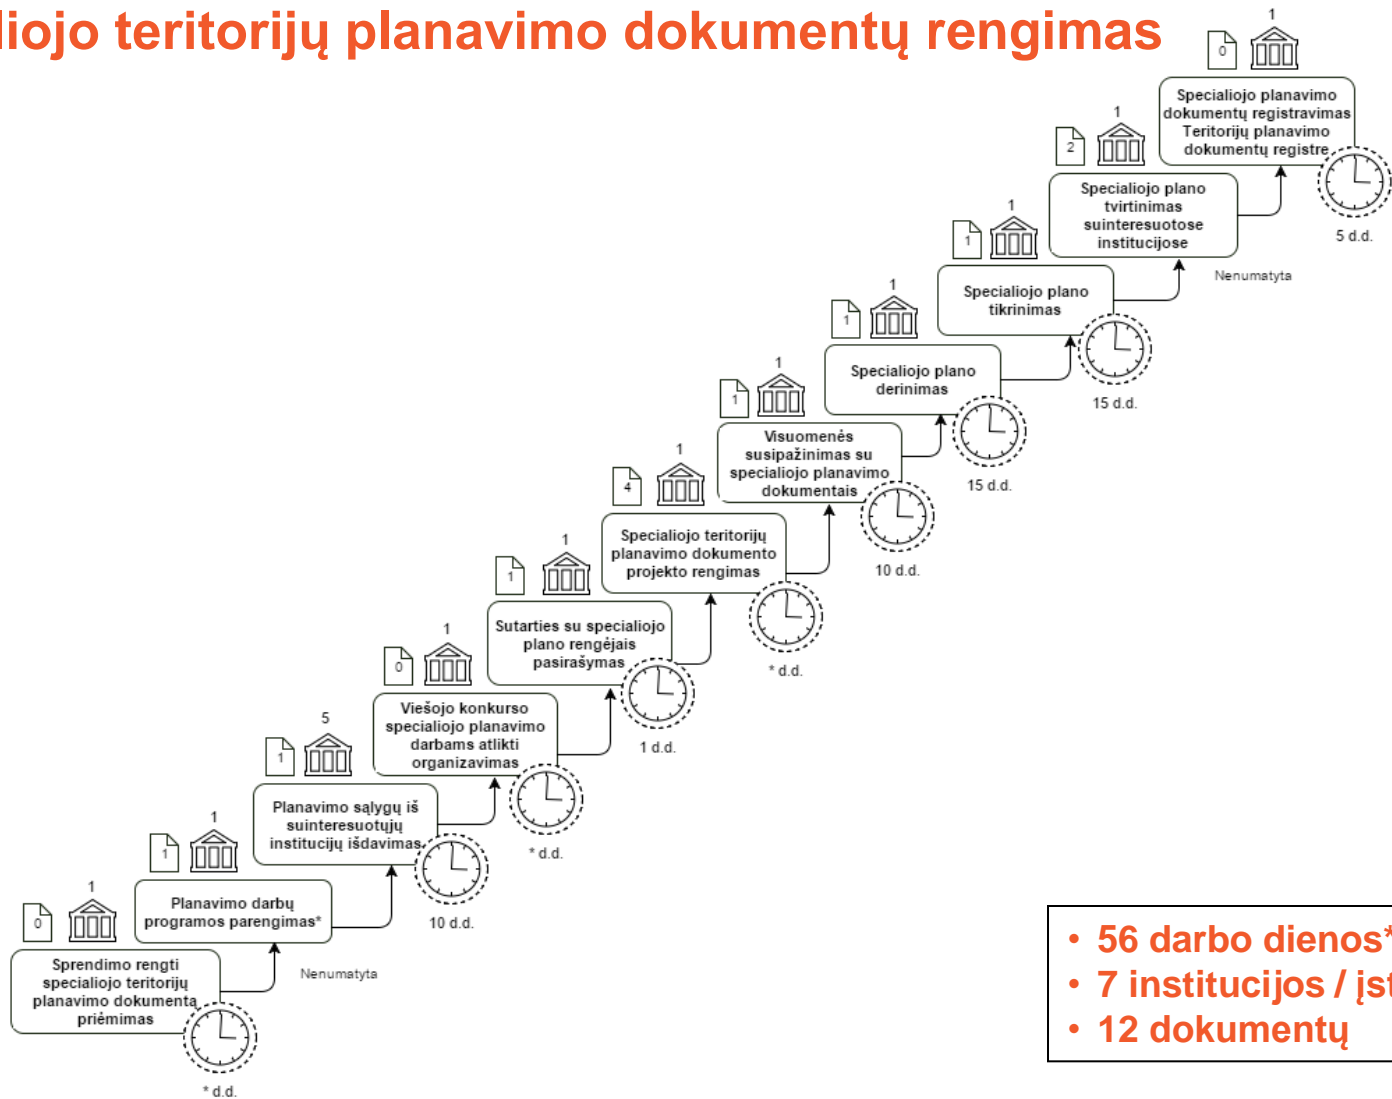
liojo teritorijų planavimo dokumentų rengimas

0 1
Sprendimo rengti specialiojo teritorijų planavimo dokumenta priėmimas
* d.d.

1 1
Planavimo darbų programos parengimas*
Nenumatyta

1 1
Planavimo sąlygų iš suinteresuotųjų institucijų išdavimas
10 d.d.

1 5
Viešojo konkurso specialiojo planavimo darbams atlikti organizavimas
* d.d.

0 1
Sutarties su specialiojo plano rengėjais pasirašymas
1 d.d.

1 1
Specialiojo teritorijų planavimo dokumento projekto rengimas
* d.d.

4 1
Visuomenės susipažinimas su specialiojo planavimo dokumentais
10 d.d.

1 1
Specialiojo plano derinimas
15 d.d.

1 1
Specialiojo plano tikrinimas
15 d.d.

1 1
Specialiojo plano tvirtinimas suinteresuotose institucijose
Nenumatyta

2 1
Specialiojo planavimo dokumentų registravimas Teritorijų planavimo dokumentų registre
5 d.d.

0 1

• 56 darbo dienos*
• 7 institucijos / įst
• 12 dokumentų